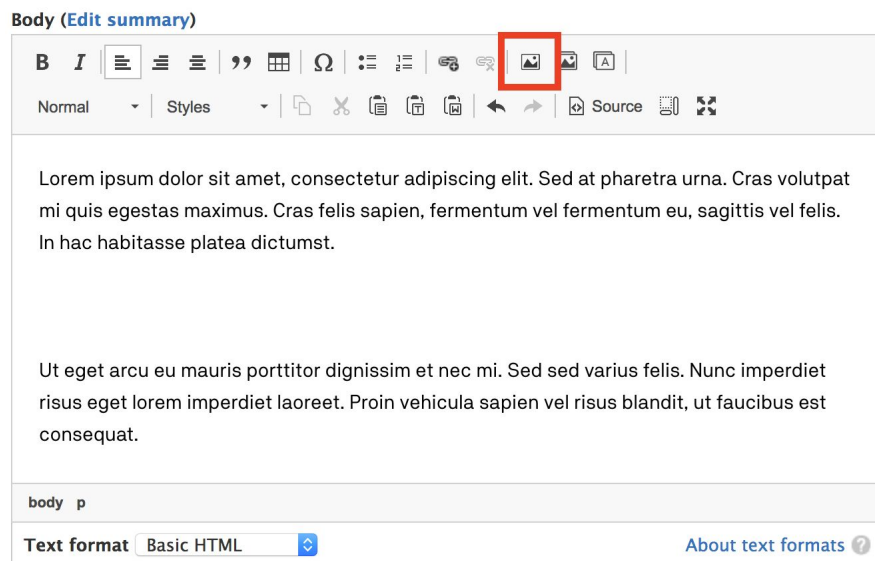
Body (Edit summary)

B I

Normal Styles Source

Lorem ipsum dolor sit amet, consectetur adipiscing elit. Sed at pharetra urna. Cras volutpat mi quis egestas maximus. Cras felis sapien, fermentum vel fermentum eu, sagittis vel felis. In hac habitasse platea dictumst.

Ut eget arcu eu mauris porttitor dignissim et nec mi. Sed sed varius felis. Nunc imperdiet risus eget lorem imperdiet laoreet. Proin vehicula sapien vel risus blandit, ut faucibus est consequat.

body p

Text format Basic HTML

About text formats